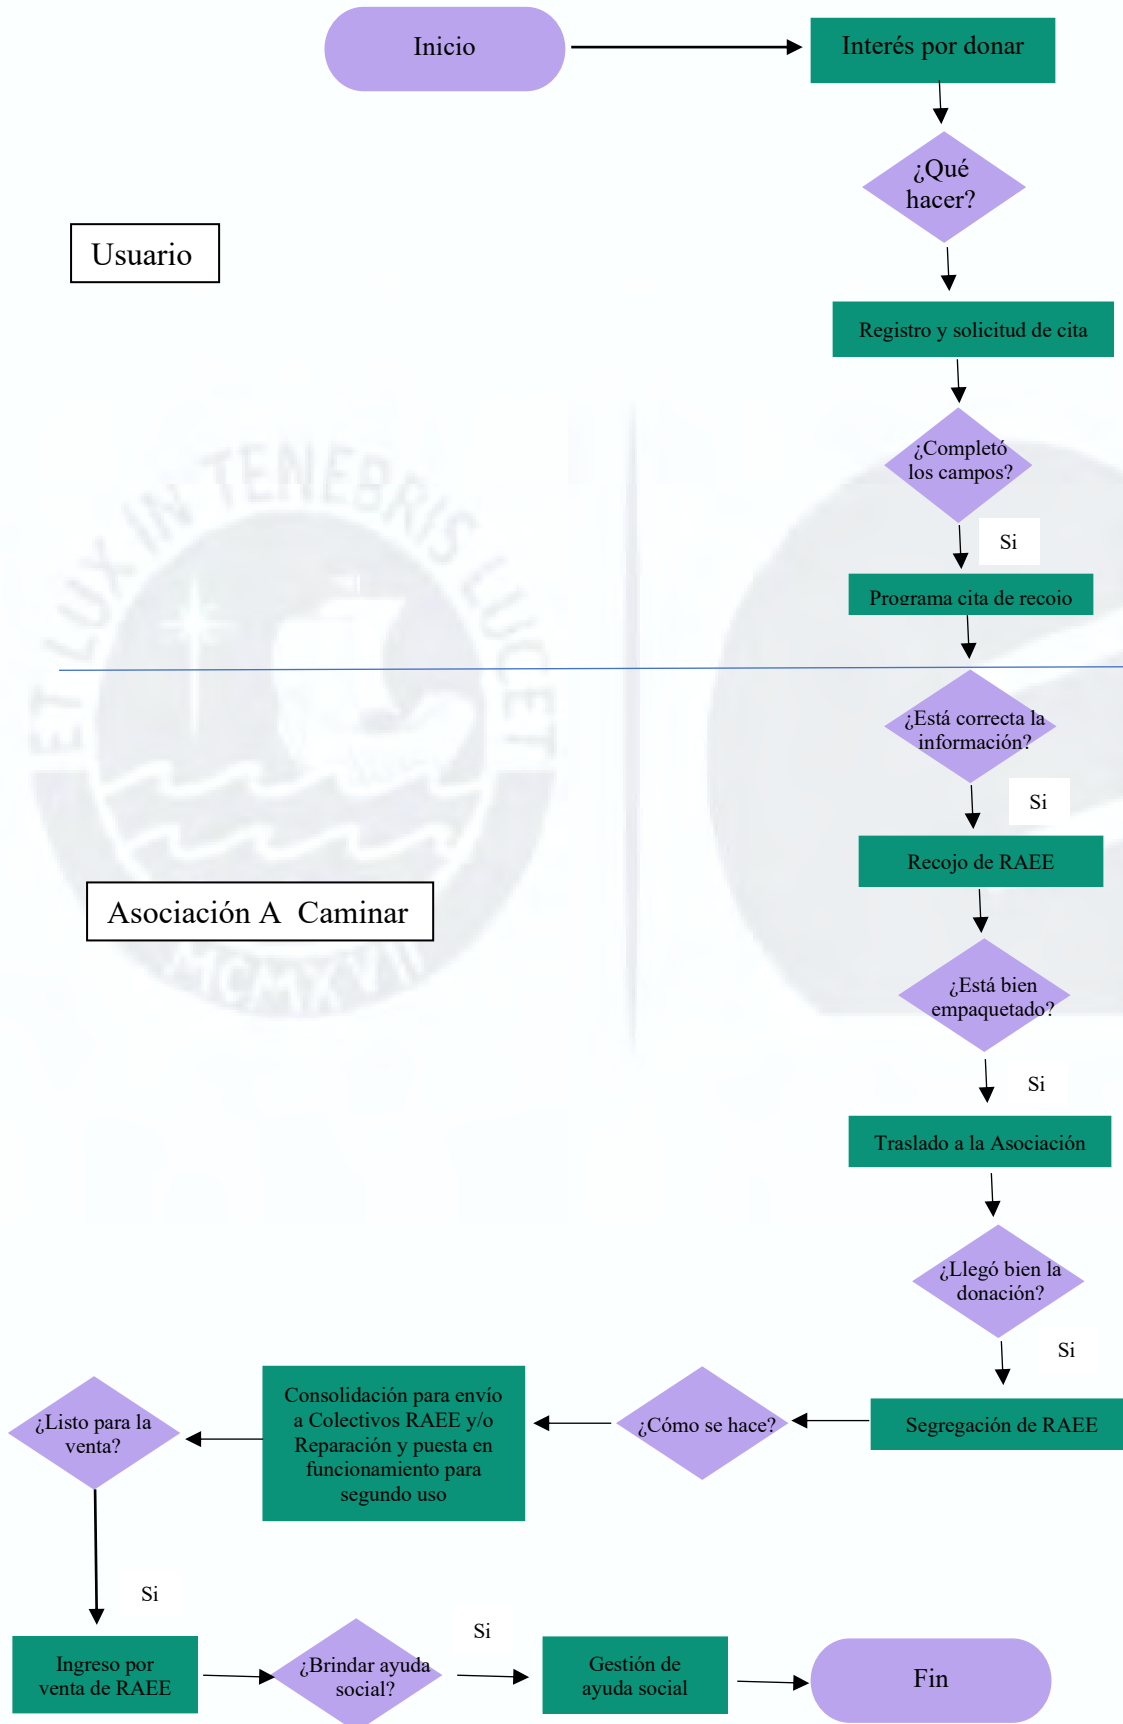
Inicio

Interés por donar

¿Qué hacer?

Usuario

Registro y solicitud de cita

¿Completó los campos?

Si

Programa cita de recojo

¿Está correcta la información?

Si

Recojo de RAEE

Asociación A Caminar

¿Está bien empaquetado?

Si

Traslado a la Asociación

¿Llegó bien la donación?

Si

Segregación de RAEE

¿Cómo se hace?

Consolidación para envío a Colectivos RAEE y/o Reparación y puesta en funcionamiento para segundo uso

¿Listo para la venta?

Si

Ingreso por venta de RAEE

¿Brindar ayuda social?

Si

Gestión de ayuda social

Fin